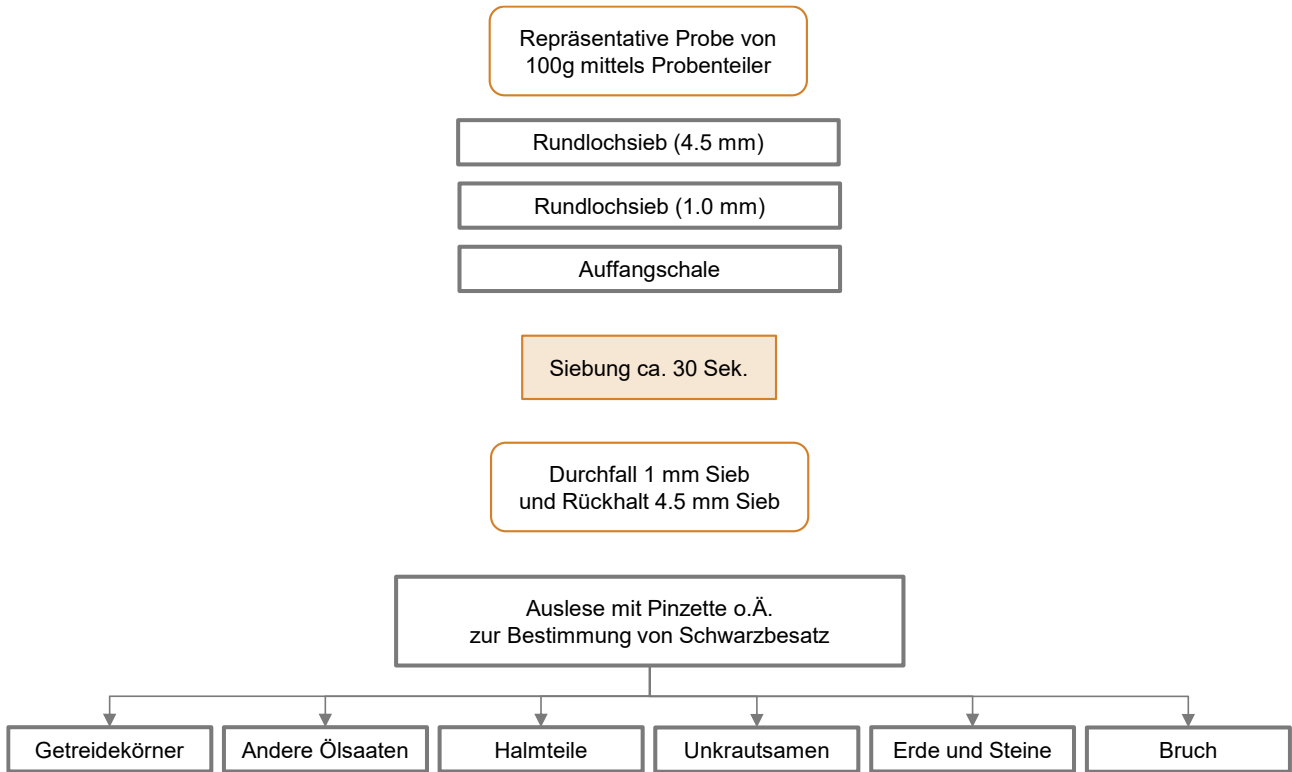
Repräsentative Probe von 100g mittels Probenteiler

Rundlochsieb (4.5 mm)

Rundlochsieb (1.0 mm)

Auffangschale

Siebung ca. 30 Sek.

Durchfall 1 mm Sieb und Rückhalt 4.5 mm Sieb

Auslese mit Pinzette o.Ä. zur Bestimmung von Schwarzbesatz

Getreidekörner

Andere Ölsaaten

Halmteile

Unkrautsamen

Erde und Steine

Bruch